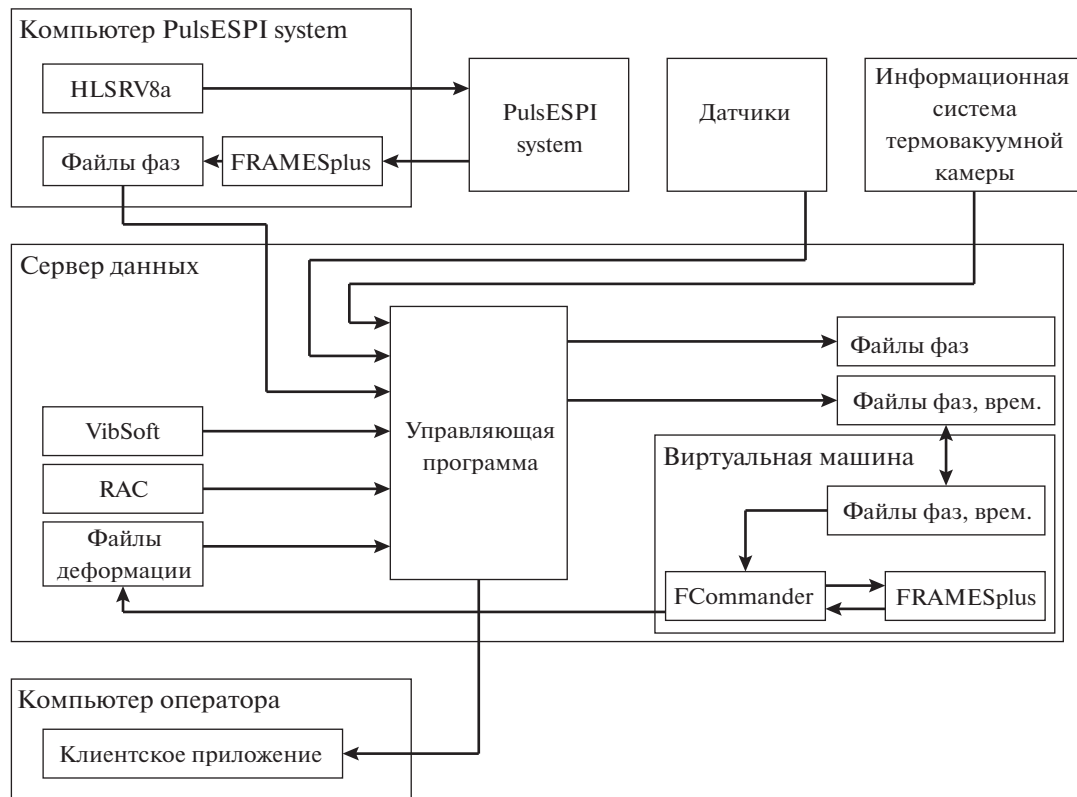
Компьютер PulsESPI system

HLSRV8a

Файлы фаз

FRAMESplus

PulsESPI system

Датчики

Информационная система термовакуумной камеры

Сервер данных

Управляющая программа

Файлы фаз

Файлы фаз, врем.

VibSoft

RAC

Файлы деформации

Виртуальная машина

Файлы фаз, врем.

FCommander

FRAMESplus

Компьютер оператора

Клиентское приложение